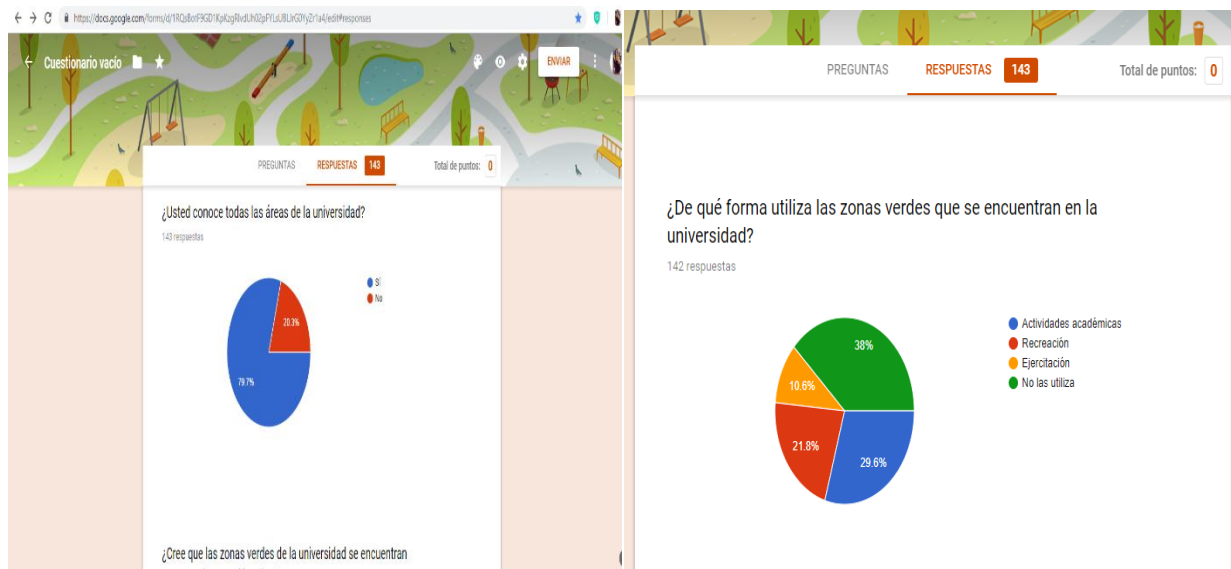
https://docs.google.com/forms/d/1RQs8otF9GD1KpKzgRlvdUh02pPYLsU8LlrG0YyZr1a4/edit#responses

Cuestionario vacío

ENVIAR

PREGUNTAS RESPUESTAS 143 Total de puntos: 0

¿Usted conoce todas las áreas de la universidad?

143 respuestas

Sí
No

20.3%
79.7%

¿Cree que las zonas verdes de la universidad se encuentran

PREGUNTAS RESPUESTAS 143 Total de puntos: 0

¿De qué forma utiliza las zonas verdes que se encuentran en la universidad?

142 respuestas

Actividades académicas
Recreación
Ejercitación
No las utiliza

38%
10.6%
21.8%
29.6%